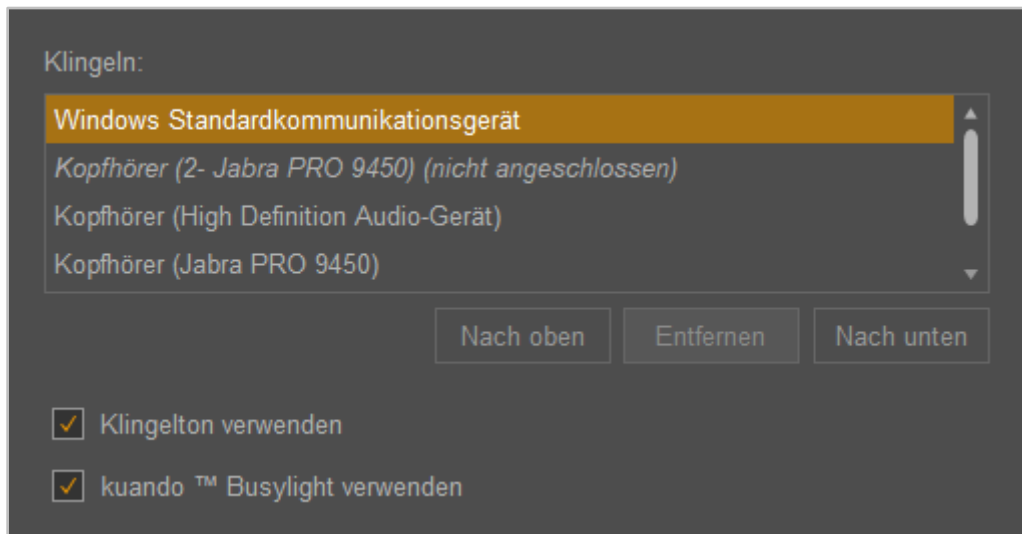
Klingeln:

Windows Standardkommunikationsgerät
Kopfhörer (2- Jabra PRO 9450) (nicht angeschlossen)
Kopfhörer (High Definition Audio-Gerät)
Kopfhörer (Jabra PRO 9450)

Nach oben
Entfernen
Nach unten

✓ Klingelton verwenden

✓ kuando ™ Busylight verwenden